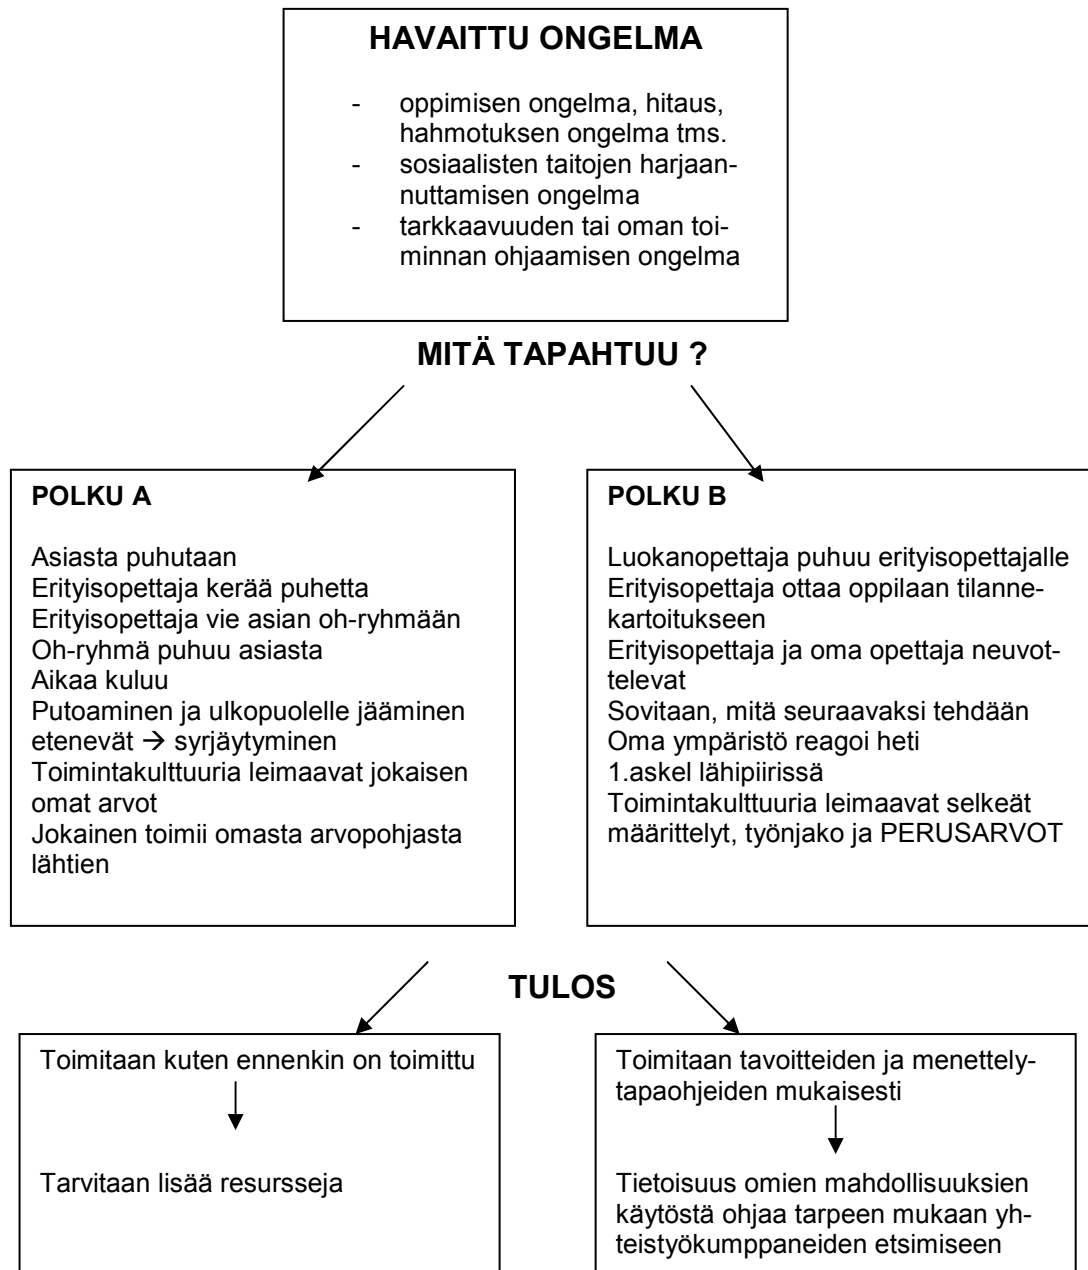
**HAVAITTU ONGELMA**

- oppimisen ongelma, hitaus, hahmotuksen ongelma tms.
- sosiaalisten taitojen harjaannuttamisen ongelma
- tarkkaavuuden tai oman toiminnan ohjaamisen ongelma

**MITÄ TAPAHTUU ?**

**POLKU A**

Asiasta puhutaan
Erityisopettaja kerää puhetta
Erityisopettaja vie asian oh-ryhmään
Oh-ryhmä puhuu asiasta
Aikaa kuluu
Putoaminen ja ulkopuolelle jääminen etenevät → syrjäytyminen
Toimintakulttuuria leimaavat jokaisen omat arvot
Jokainen toimii omasta arvopohjasta lähtien

**POLKU B**

Luokanopettaja puhuu erityisopettajalle
Erityisopettaja ottaa oppilaan tilannekartoitukseen
Erityisopettaja ja oma opettaja neuvottelevat
Sovitaan, mitä seuraavaksi tehdään
Oma ympäristö reagoi heti
1.askel lähipiirissä
Toimintakulttuuria leimaavat selkeät määrittelyt, työnjako ja PERUSARVOT

**TULOS**

Toimitaan kuten ennenkin on toimittu

Tarvitaan lisää resursseja

Toimitaan tavoitteiden ja menettelytapaohjeiden mukaisesti

Tietoisuus omien mahdollisuuksien käytöstä ohjaa tarpeen mukaan yhteistyökumppaneiden etsimiseen